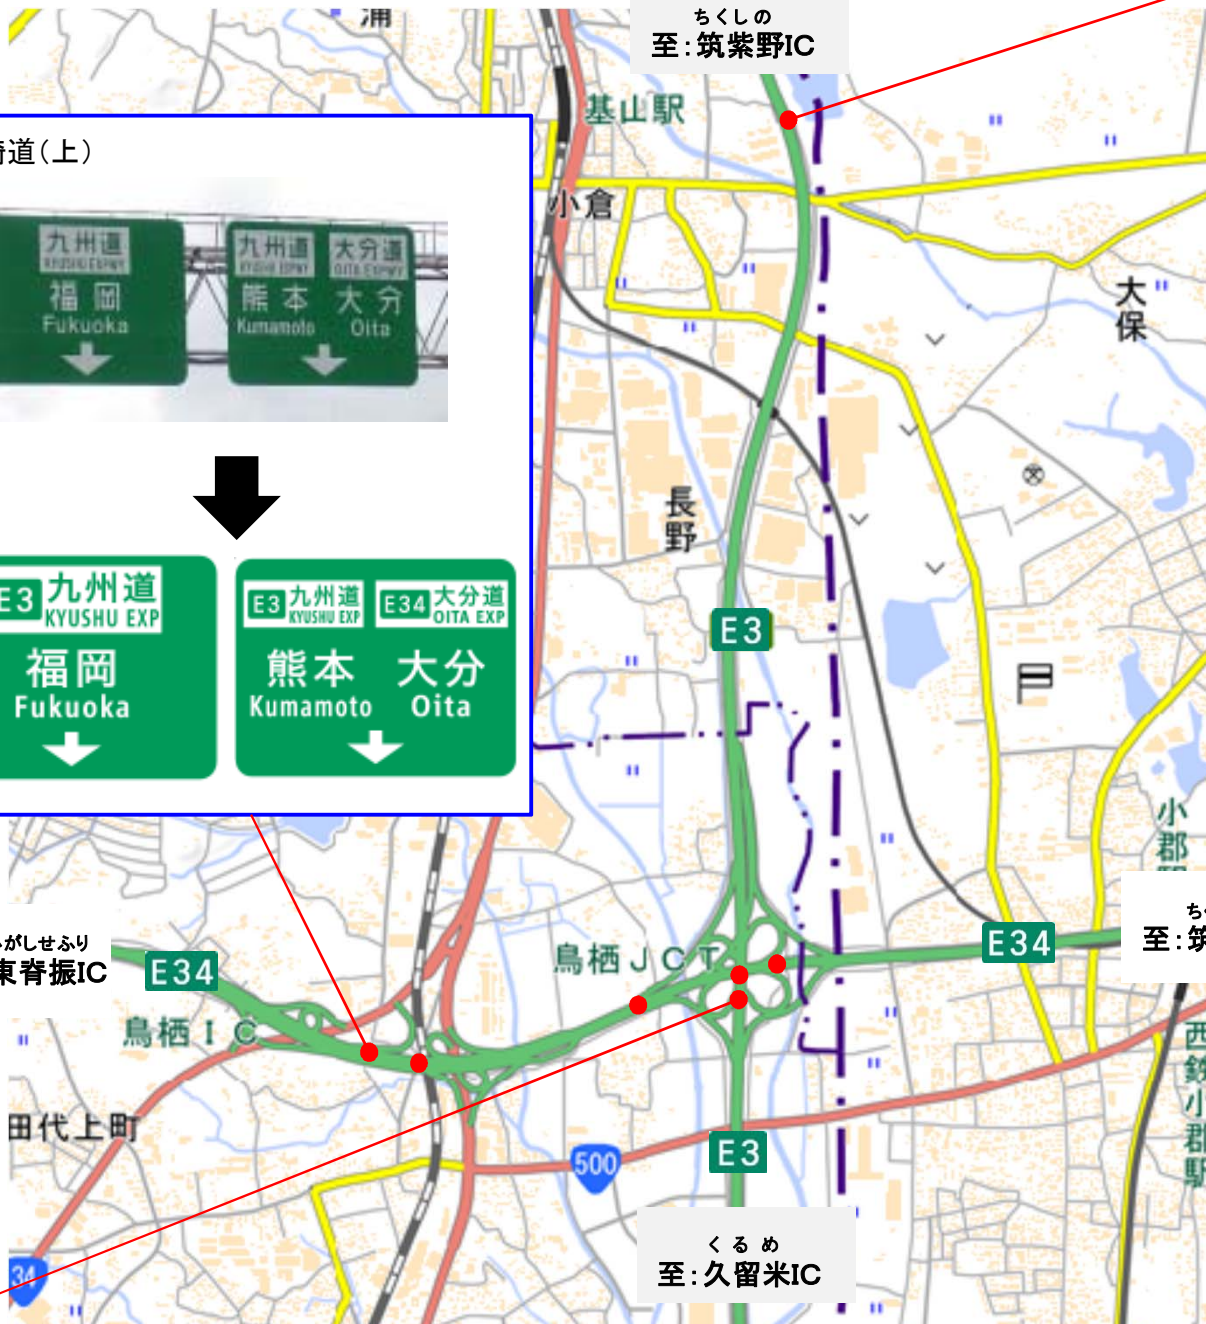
浦

ちくしの
至：筑紫野IC

基山駅

州道（上）

九州道 KYUSHU EXPWY
福岡 Fukuoka

九州道 KYUSHU EXPWY
熊本 Kumamoto

大分道 OITA EXPWY
大分 Oita

E3 九州道 KYUSHU EXP
福岡 Fukuoka

E3 九州道 KYUSHU EXP
E34 大分道 OITA EXP
熊本 Kumamoto
大分 Oita

小倉

大保

長野

E3

小郡

ちく
至：筑

E34

鳥栖ＪＣＴ

ひがしせふり
東脊振IC

E34

鳥栖ＩＣ

田代上町

500

E3

34

くるめ
至：久留米IC

西鉄小郡駅